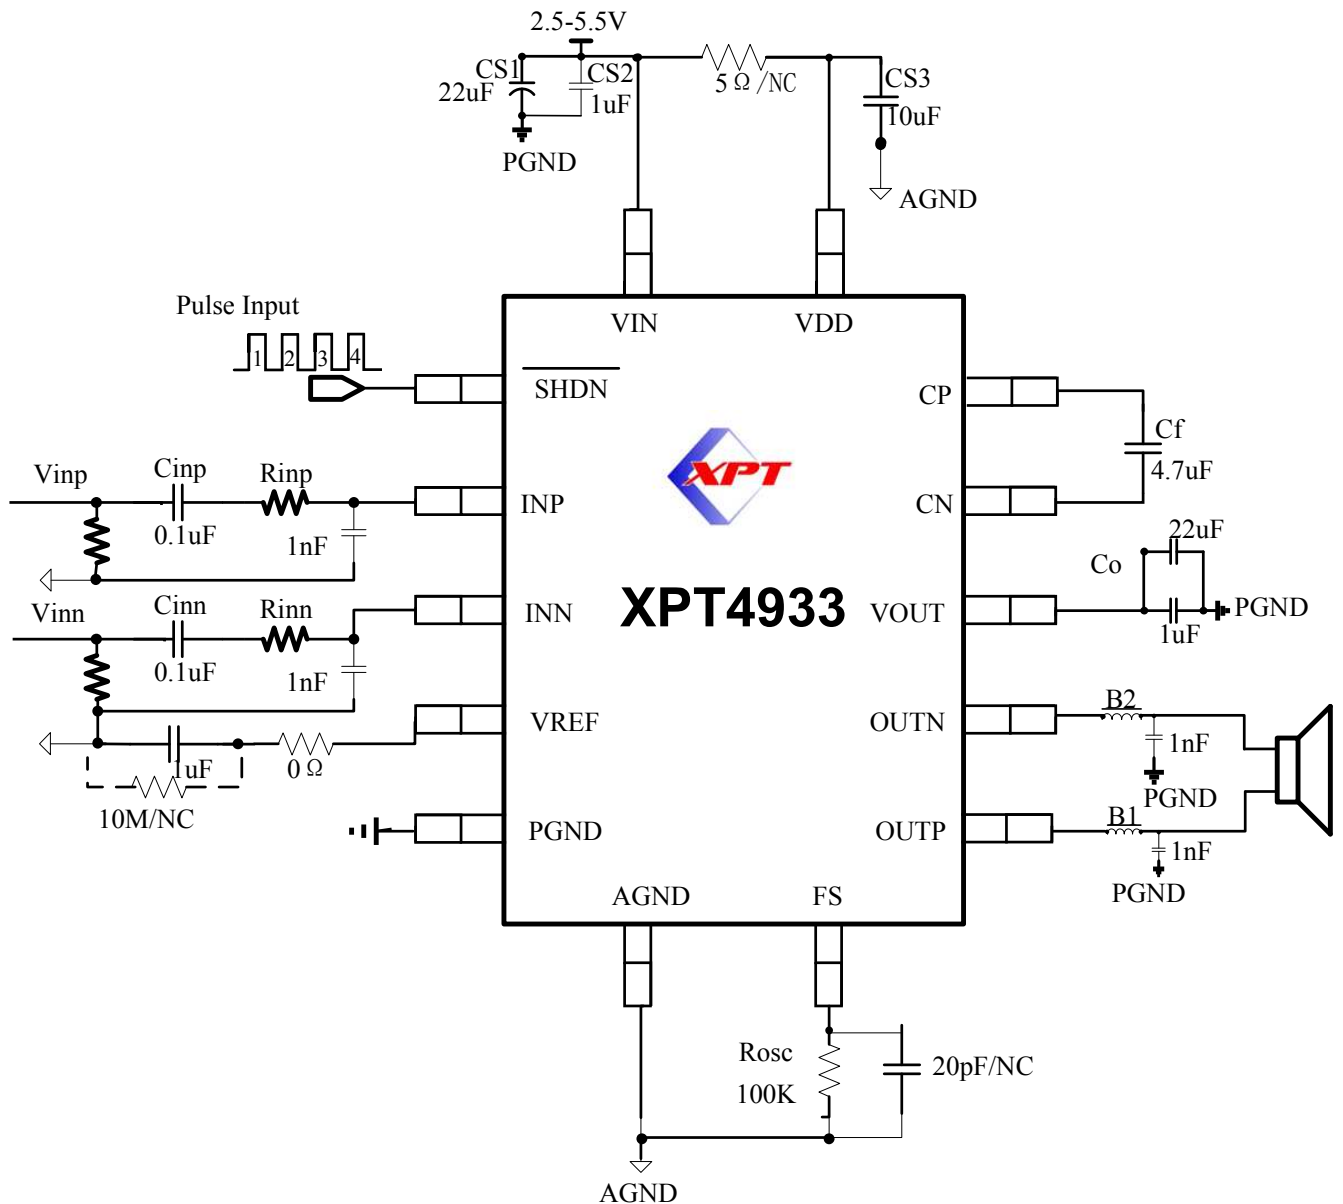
2.5-5.5V

CS1
22uF

CS2
1uF

PGND

5 Ω /NC

CS3
10uF

AGND

Pulse Input

1 2 3 4

VIN

VDD

$\overline{SHDN}$

CP

Cf
4.7uF

Vinp

Cinp

0.1uF

Rinp

1nF

INP

XPT

CN

22uF

Co

Vinn

Cinn

0.1uF

Rinn

1nF

INN

XPT4933

VOUT

PGND

1uF

VREF

OUTN

B2

1nF

PGND

1uF

0 Ω

10M/NC

PGND

OUTP

B1

1nF

PGND

AGND

FS

Rosc
100K

20pF/NC

AGND